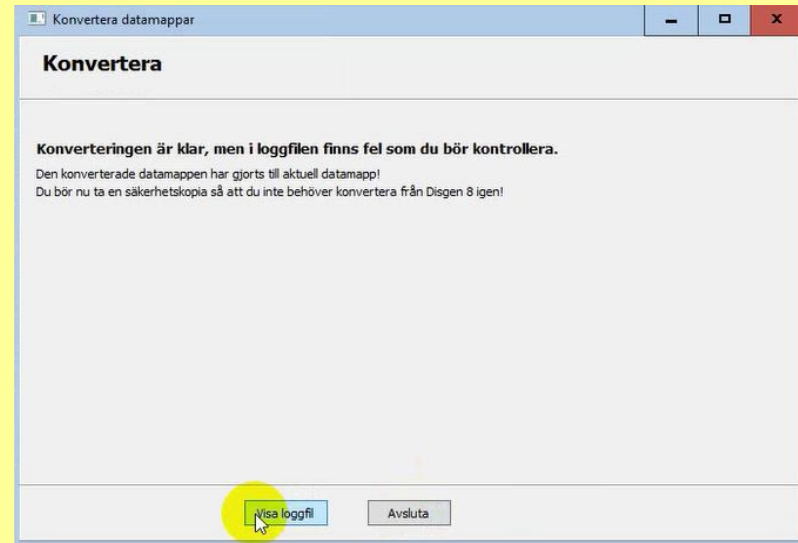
Konvertera datamappar

Konvertera

Konverteringen är klar, men i loggfilen finns fel som du bör kontrollera.

Den konverterade datamappen har gjorts till aktuell datamapp!
Du bör nu ta en säkerhetskopia så att du inte behöver konvertera från Disgen 8 igen!

Visa loggfil

Avsluta